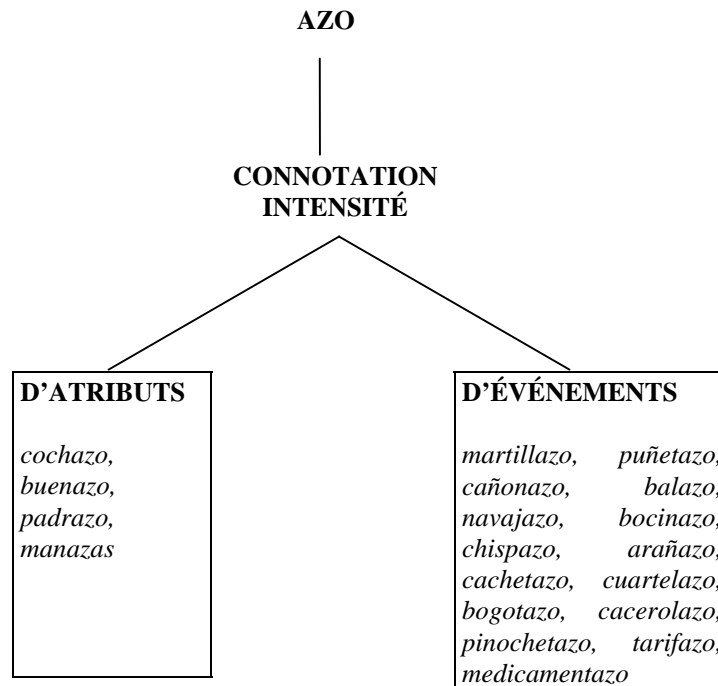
AZO

CONNOTATION
INTENSITÉ

D'ATRIBUTS

cochazo,
buenazo,
padrazo,
manazas

D'ÉVÉNEMENTS

martillazo, puñetazo, cañonazo, balazo, navajazo, bocinazo, chispazo, arañazo, cachetazo, cuartelazo, bogotazo, cacerolazo, pinochetazo, tarifazo, medicamentazo